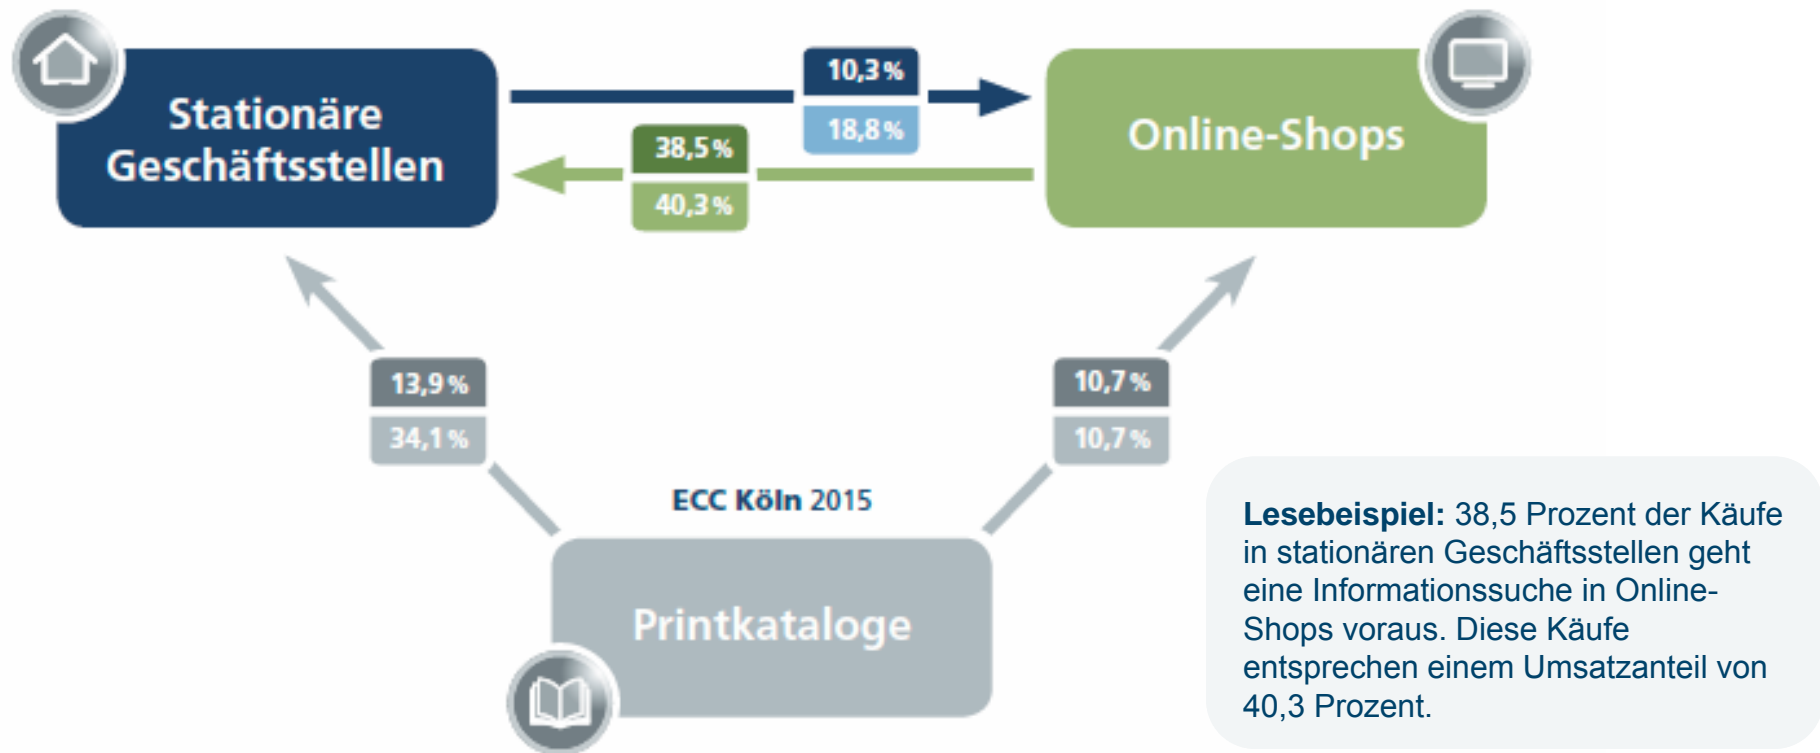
Stationäre Geschäftsstellen

10,3 %

18,8 %

Online-Shops

38,5 %

40,3 %

13,9 %

34,1 %

10,7 %

10,7 %

ECC Köln 2015

Printkataloge

**Lesebeispiel:** 38,5 Prozent der Käufe in stationären Geschäftsstellen geht eine Informationssuche in Online-Shops voraus. Diese Käufe entsprechen einem Umsatzanteil von 40,3 Prozent.